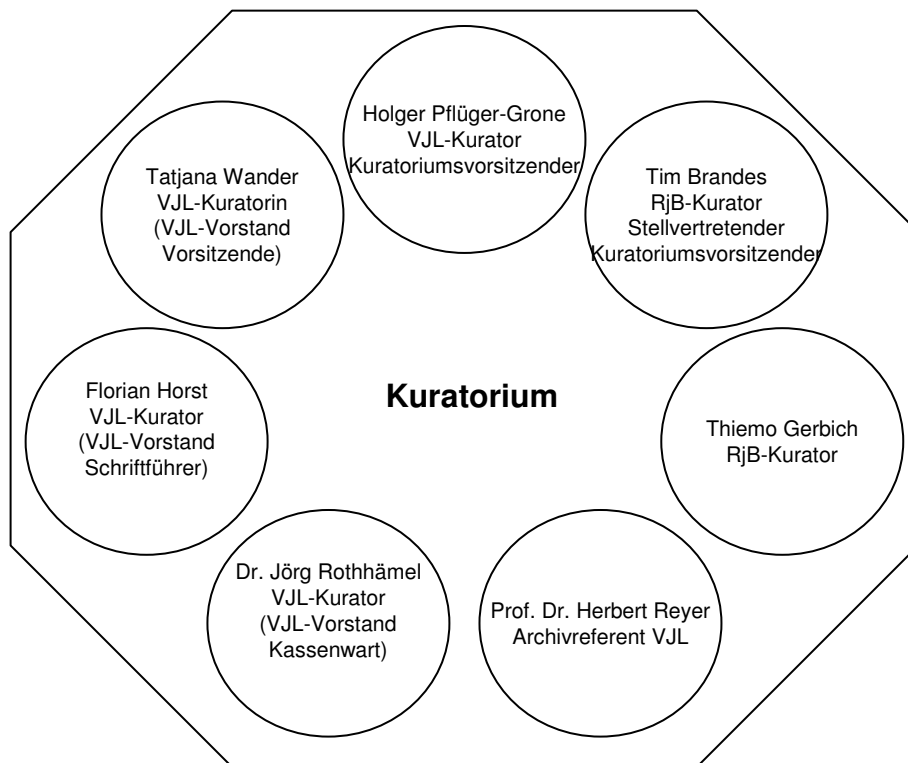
Holger Pflüger-Grone
VJL-Kurator
Kuratoriumsvorsitzender

Tatjana Wander
VJL-Kuratorin
(VJL-Vorstand
Vorsitzende)

Tim Brandes
RjB-Kurator
Stellvertretender
Kuratoriumsvorsitzender

Kuratorium

Florian Horst
VJL-Kurator
(VJL-Vorstand
Schriftführer)

Thiemo Gerbich
RjB-Kurator

Dr. Jörg Rothhämel
VJL-Kurator
(VJL-Vorstand
Kassenwart)

Prof. Dr. Herbert Reyer
Archivreferent VJL